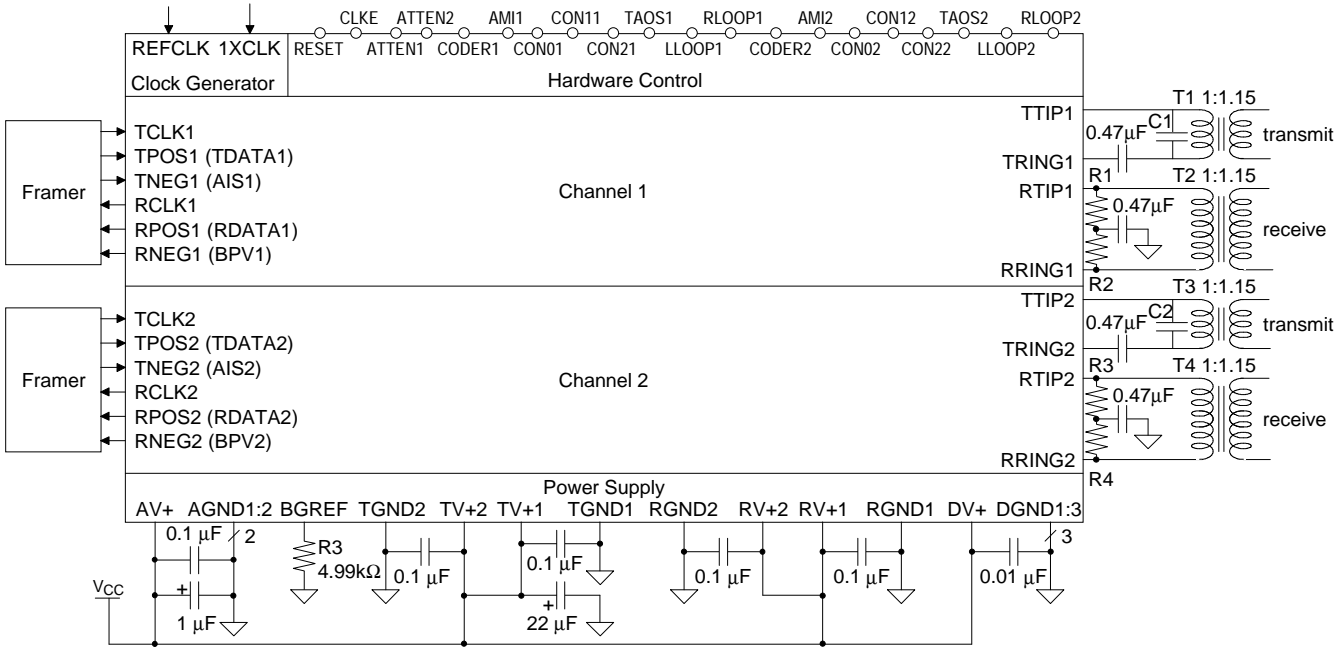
CLKE ATTEN2 AMI1 CON11 TAOS1 RLOOP1 AMI2 CON12 TAOS2 RLOOP2
REFCLK 1XCLK
RESET ATTEN1 CODER1 CON01 CON21 LLOOP1 CODER2 CON02 CON22 LLOOP2
Clock Generator
Hardware Control

Framer
TCLK1
TPOS1 (TDATA1)
TNEG1 (AIS1)
RCLK1
RPOS1 (RDATA1)
RNEG1 (BPV1)
Channel 1
TTIP1
TRING1
RTIP1
RRING1
T1 1:1.15
C1
0.47μF
transmit
R1
T2 1:1.15
0.47μF
receive
R2

Framer
TCLK2
TPOS2 (TDATA2)
TNEG2 (AIS2)
RCLK2
RPOS2 (RDATA2)
RNEG2 (BPV2)
Channel 2
TTIP2
TRING2
RTIP2
RRING2
T3 1:1.15
C2
0.47μF
transmit
R3
T4 1:1.15
0.47μF
receive
R4

Power Supply
AV+ AGND1:2 BGREF TGND2 TV+2 TV+1 TGND1 RGND2 RV+2 RV+1 RGND1 DV+ DGND1:3
0.1 μF
2
+
1 μF
$V_{CC}$
R3
4.99kΩ
0.1 μF
0.1 μF
+
22 μF
0.1 μF
0.1 μF
0.01 μF
3